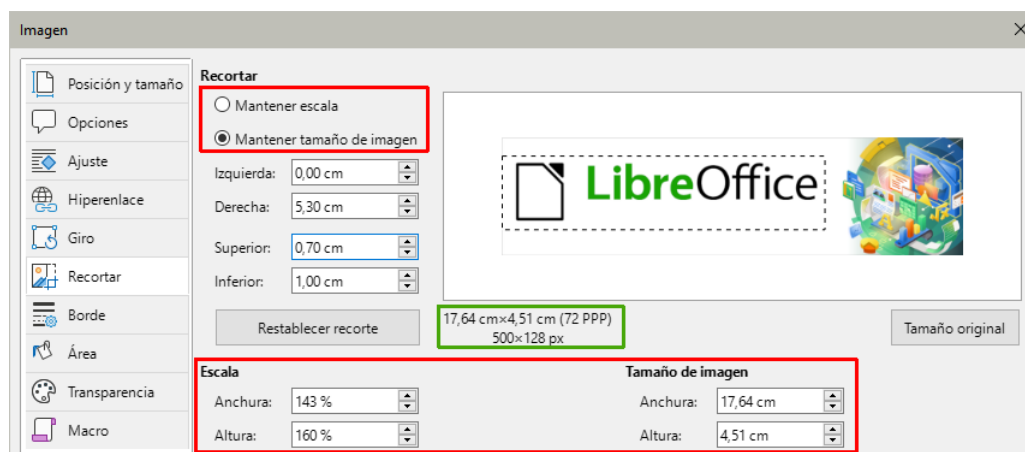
Imagen

Posición y tamaño
Opciones
Ajuste
Hiperenlace
Giro
Recortar
Borde
Área
Transparencia
Macro

Recortar
Mantener escala
Mantener tamaño de imagen
Izquierda: 0,00 cm
Derecha: 5,30 cm
Superior: 0,70 cm
Inferior: 1,00 cm

LibreOffice

Restablecer recorte
17,64 cm×4,51 cm (72 PPP)
500×128 px
Tamaño original

Escala
Anchura: 143 %
Altura: 160 %

Tamaño de imagen
Anchura: 17,64 cm
Altura: 4,51 cm